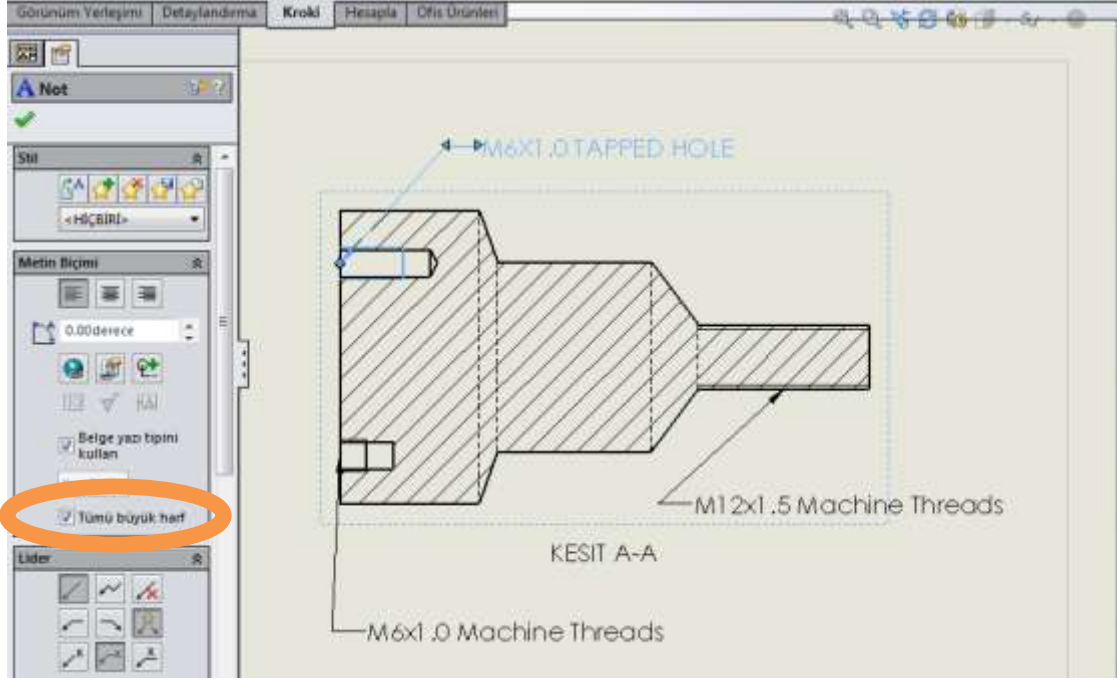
Görünüm Yerleşimi | Detaylandırma | Kroki | Hesapla | Ofis Ürünleri

Not

Stil

<HİÇBİRİ>

Metin Biçimi

0.00derece

Belge yazı tipini kullan

Tümü büyük harf

Lider

M6X1.0 TAPPED HOLE

M12x1.5 Machine Threads

KESIT A-A

M6x1.0 Machine Threads